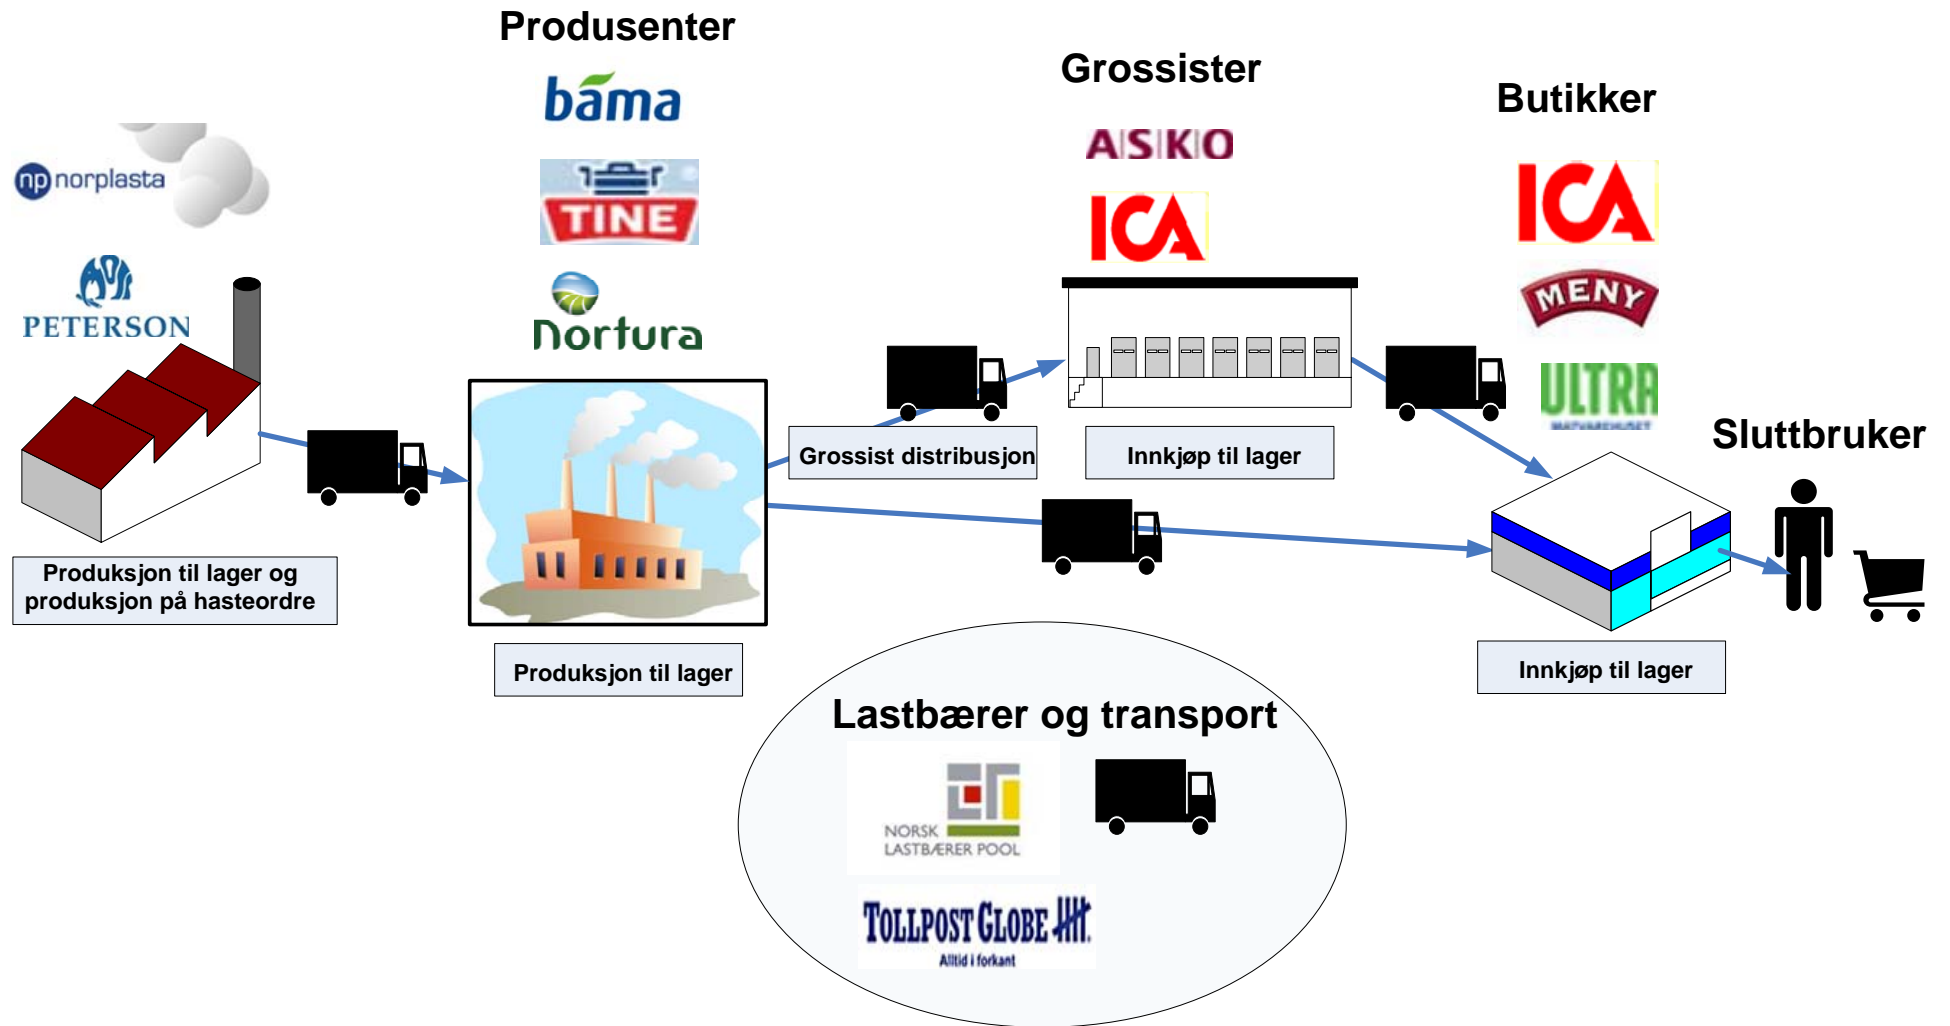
Produsenter

bama

TINE

Nortura

Grossister

ASKO

ICA

Butikker

ICA

MENY

ULTRA

Sluttbruker

np norplasta

PETERSON

Produksjon til lager og produksjon på hasteordre

Produksjon til lager

Grossist distribusjon

Innkjøp til lager

Innkjøp til lager

Lastbærer og transport

NORSK LASTBÆRER POOL

TOLLPOST GLOBE

Alltid i forkant